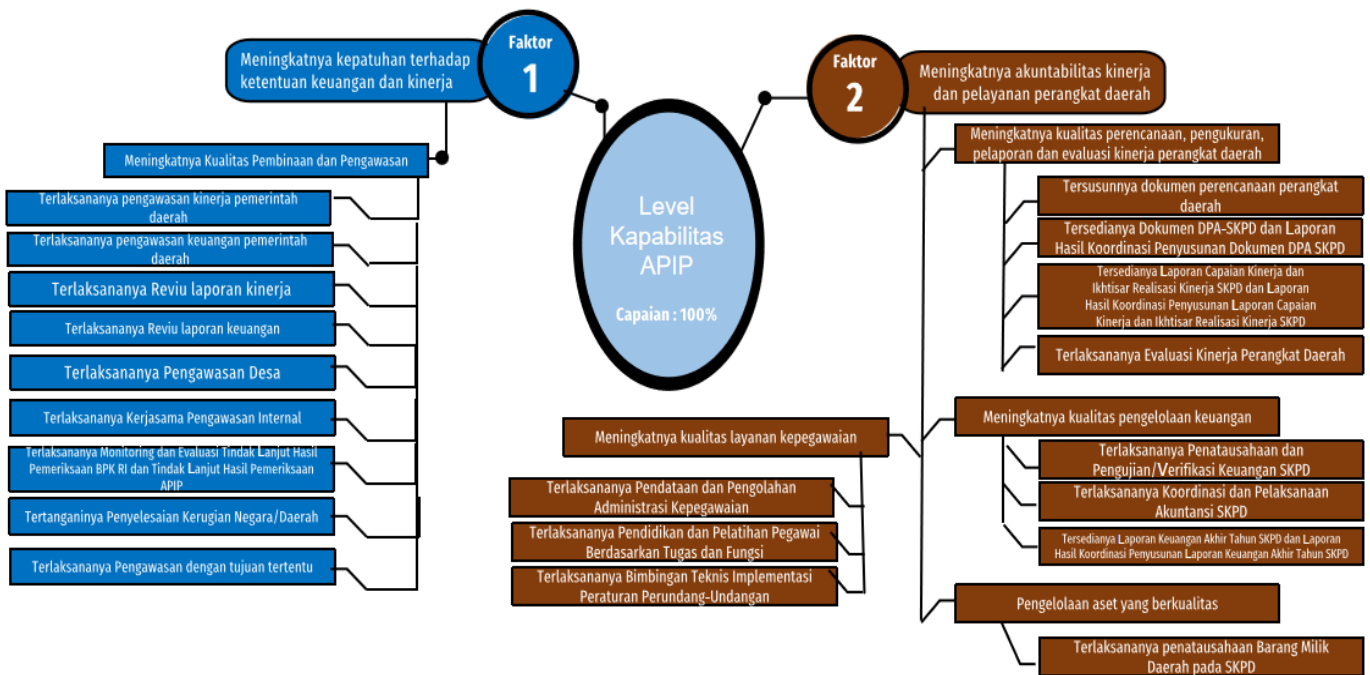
Level Kapabilitas APIP

Capaian : 100%

Faktor 1

Meningkatnya kepatuhan terhadap ketentuan keuangan dan kinerja

Meningkatnya Kualitas Pembinaan dan Pengawasan

Terlaksananya pengawasan kinerja pemerintah daerah

Terlaksananya pengawasan keuangan pemerintah daerah

Terlaksananya Reviu laporan kinerja

Terlaksananya Reviu laporan keuangan

Terlaksananya Pengawasan Desa

Terlaksananya Kerjasama Pengawasan Internal

Terlaksananya Monitoring dan Evaluasi Tindak Lanjut Hasil Pemeriksaan BPK RI dan Tindak Lanjut Hasil Pemeriksaan APIP

Tertanganinya Penyelesaian Kerugian Negara/Daerah

Terlaksananya Pengawasan dengan tujuan tertentu

Faktor 2

Meningkatnya akuntabilitas kinerja dan pelayanan perangkat daerah

Meningkatnya kualitas perencanaan, pengukuran, pelaporan dan evaluasi kinerja perangkat daerah

Tersusunnya dokumen perencanaan perangkat daerah

Tersedianya Dokumen DPA-SKPD dan Laporan Hasil Koordinasi Penyusunan Dokumen DPA SKPD

Tersedianya Laporan Capaian Kinerja dan Ikhtisar Realisasi Kinerja SKPD dan Laporan Hasil Koordinasi Penyusunan Laporan Capaian Kinerja dan Ikhtisar Realisasi Kinerja SKPD

Terlaksananya Evaluasi Kinerja Perangkat Daerah

Meningkatnya kualitas pengelolaan keuangan

Terlaksananya Penatausahaan dan Pengujian/Verifikasi Keuangan SKPD

Terlaksananya Koordinasi dan Pelaksanaan Akuntansi SKPD

Tersedianya Laporan Keuangan Akhir Tahun SKPD dan Laporan Hasil Koordinasi Penyusunan Laporan Keuangan Akhir Tahun SKPD

Pengelolaan aset yang berkualitas

Terlaksananya penatausahaan Barang Milik Daerah pada SKPD

Meningkatnya kualitas layanan kepegawaian

Terlaksananya Pendataan dan Pengolahan Administrasi Kepegawaian

Terlaksananya Pendidikan dan Pelatihan Pegawai Berdasarkan Tugas dan Fungsi

Terlaksananya Bimbingan Teknis Implementasi Peraturan Perundang-Undangan